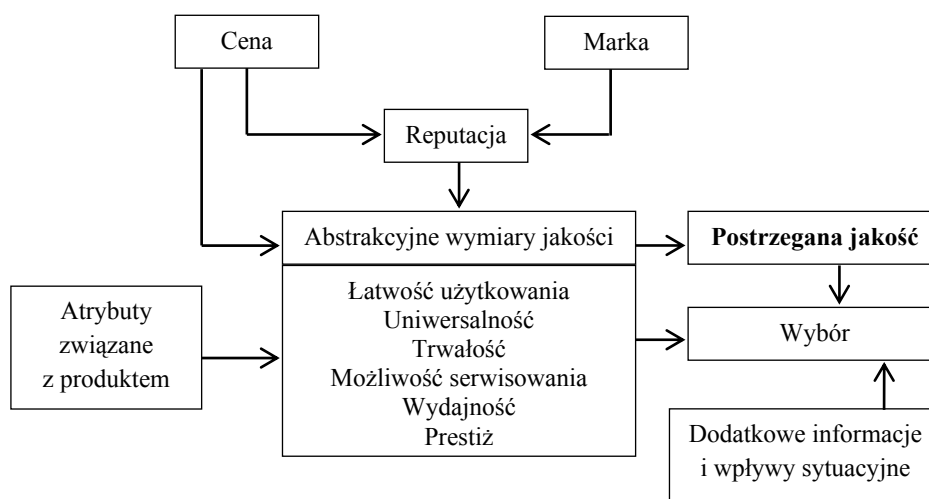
Cena

Marka

Reputacja

Abstrakcyjne wymiary jakości

**Postrzegana jakość**

Atrybuty związane z produktem

Łatwość użytkowania
Uniwersalność
Trwałość
Możliwość serwisowania
Wydajność
Prestiż

Wybór

Dodatkowe informacje i wpływy sytuacyjne